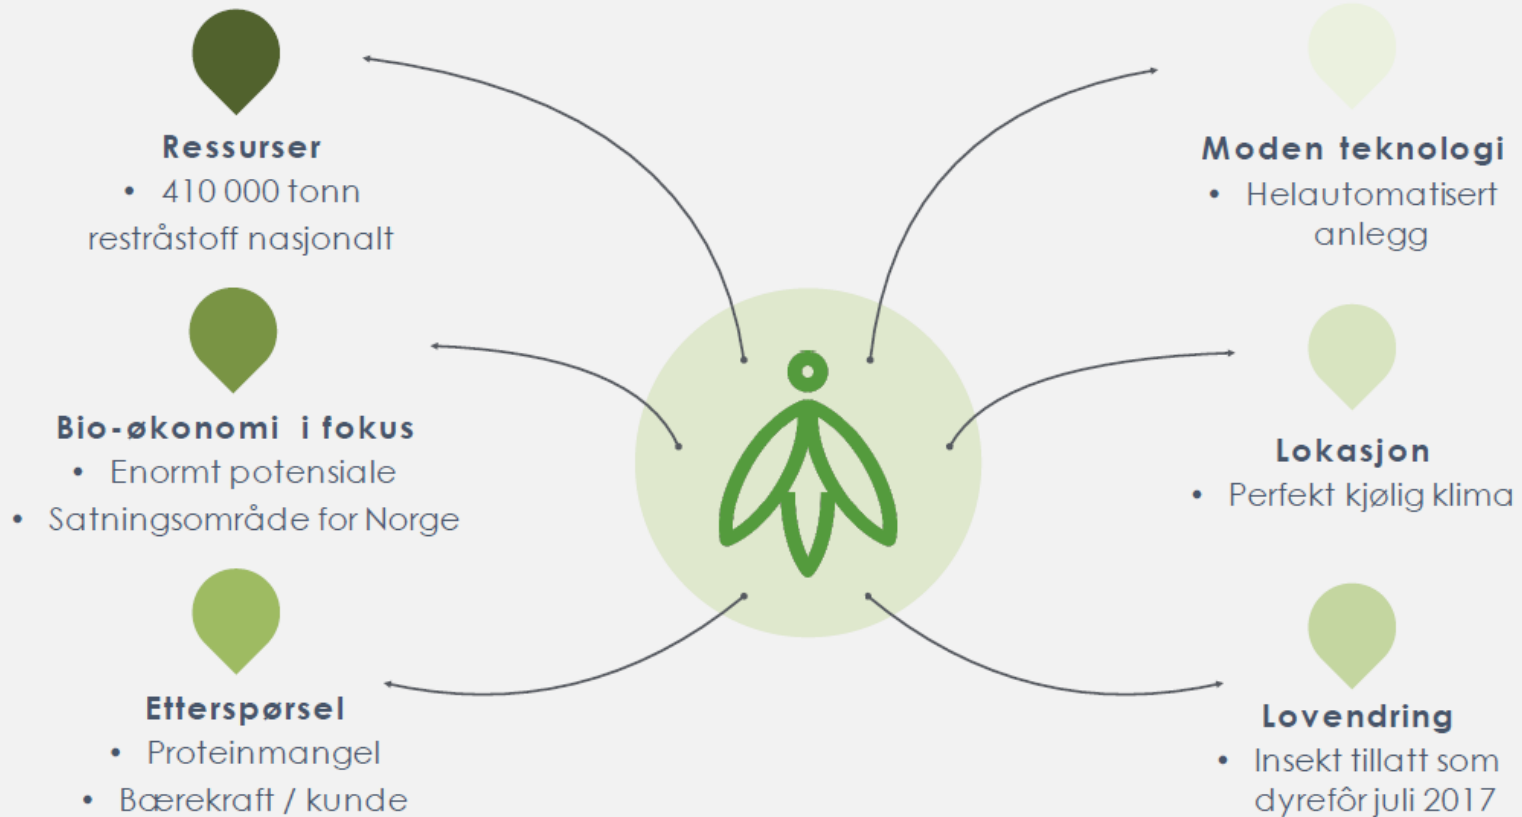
Ressurser
• 410 000 tonn restråstoff nasjonalt

Bio-økonomi i fokus
• Enormt potensiale
• Satningsområde for Norge

Etterspørsel
• Proteinmangel
• Bærekraft / kunde

Moden teknologi
• Helautomatisert anlegg

Lokasjon
• Perfekt kjølig klima

Lovendring
• Insekt tillatt som dyrefôr juli 2017